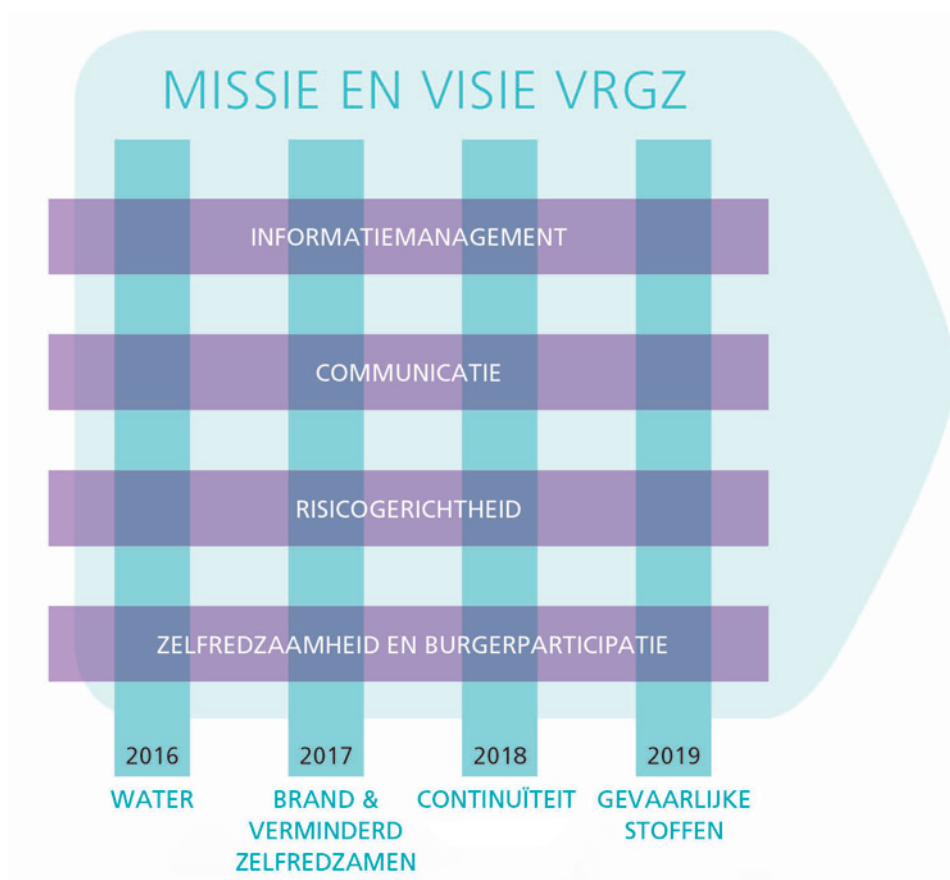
MISSIE EN VISIE VRGZ

INFORMATIEMANAGEMENT

COMMUNICATIE

RISICOGERICHTHEID

ZELFREDZAAMHEID EN BURGERPARTICIPATIE

2016
WATER

2017
BRAND & VERMINDERD ZELFREDZAMEN

2018
CONTINUÏTEIT

2019
GEVAARLIJKE STOFFEN